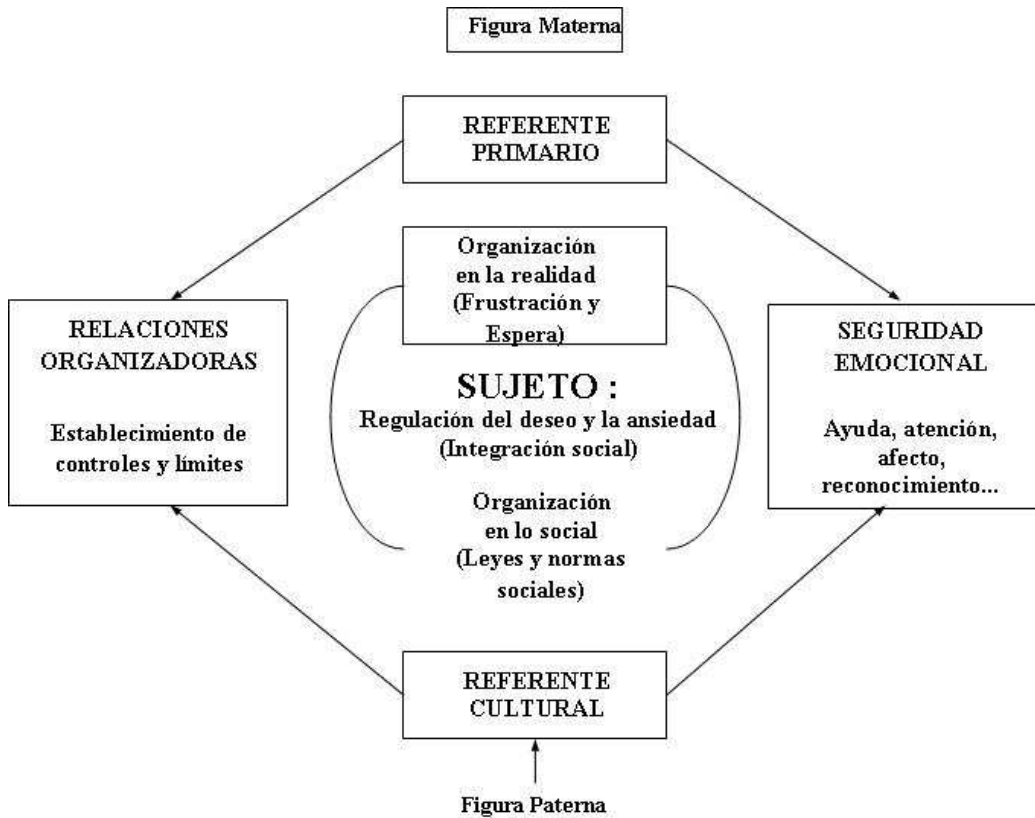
Figura Materna

REFERENTE PRIMARIO

RELACIONES ORGANIZADORAS

Establecimiento de controles y límites

Organización en la realidad (Frustración y Espera)

SUJETO :

Regulación del deseo y la ansiedad (Integración social)

Organización en lo social (Leyes y normas sociales)

SEGURIDAD EMOCIONAL

Ayuda, atención, afecto, reconocimiento...

REFERENTE CULTURAL

Figura Paterna